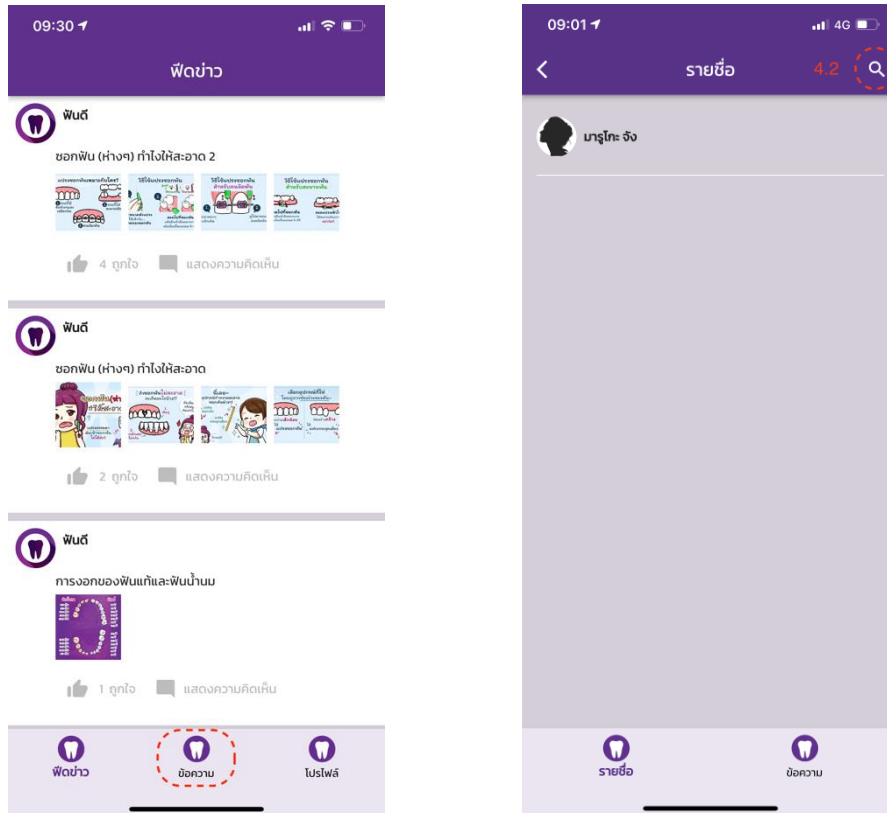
09:30

ฟีดข่าว

ฟันดี

ซอกฟัน (ห่างๆ) ทำไงให้สะอาด 2

4 ถูกใจ แสดงความคิดเห็น

ฟันดี

ซอกฟัน (ห่างๆ) ทำไงให้สะอาด

2 ถูกใจ แสดงความคิดเห็น

ฟันดี

การงอกของฟันแท้และฟันน้ำนม

1 ถูกใจ แสดงความคิดเห็น

ฟีดข่าว ข้อความ โปรไฟล์

09:01 4G

รายชื่อ 4.2

มารูโกะ จัง

รายชื่อ ข้อความ